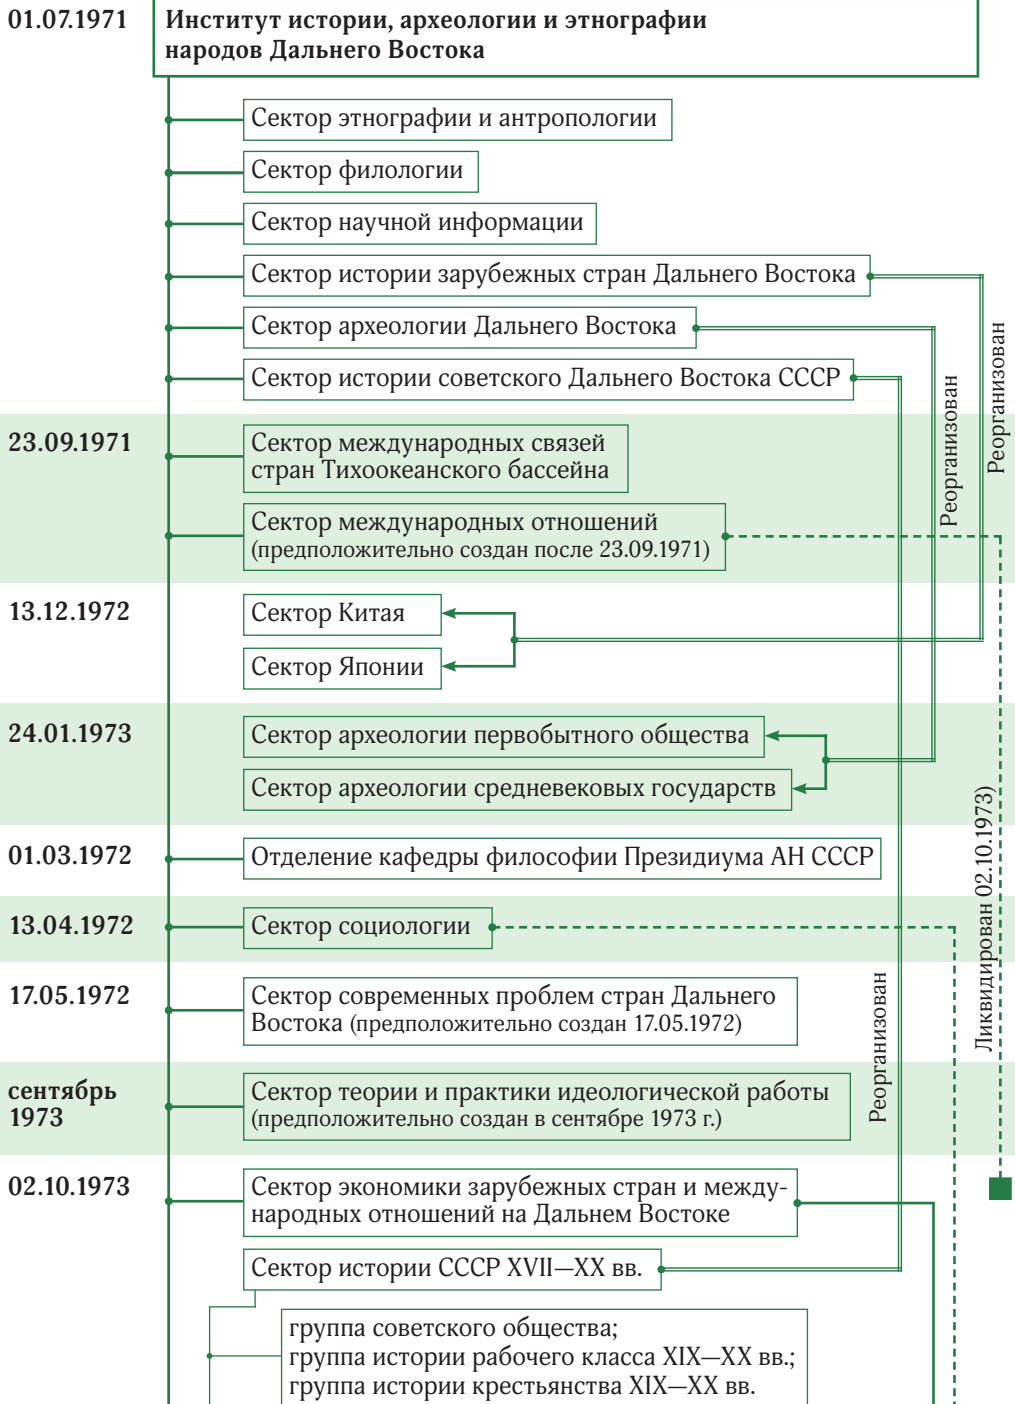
01.07.1971

Институт истории, археологии и этнографии народов Дальнего Востока

Сектор этнографии и антропологии

Сектор филологии

Сектор научной информации

Сектор истории зарубежных стран Дальнего Востока

Сектор археологии Дальнего Востока

Сектор истории советского Дальнего Востока СССР

23.09.1971

Сектор международных связей стран Тихоокеанского бассейна

Сектор международных отношений (предположительно создан после 23.09.1971)

13.12.1972

Сектор Китая

Сектор Японии

24.01.1973

Сектор археологии первобытного общества

Сектор археологии средневековых государств

01.03.1972

Отделение кафедры философии Президиума АН СССР

13.04.1972

Сектор социологии

17.05.1972

Сектор современных проблем стран Дальнего Востока (предположительно создан 17.05.1972)

сентябрь 1973

Сектор теории и практики идеологической работы (предположительно создан в сентябре 1973 г.)

02.10.1973

Сектор экономики зарубежных стран и международных отношений на Дальнем Востоке

Сектор истории СССР XVII—XX вв.

группа советского общества;
группа истории рабочего класса XIX—XX вв.;
группа истории крестьянства XIX—XX вв.

Реорганизован

Реорганизован

Реорганизован

Ликвидирован 02.10.1973)